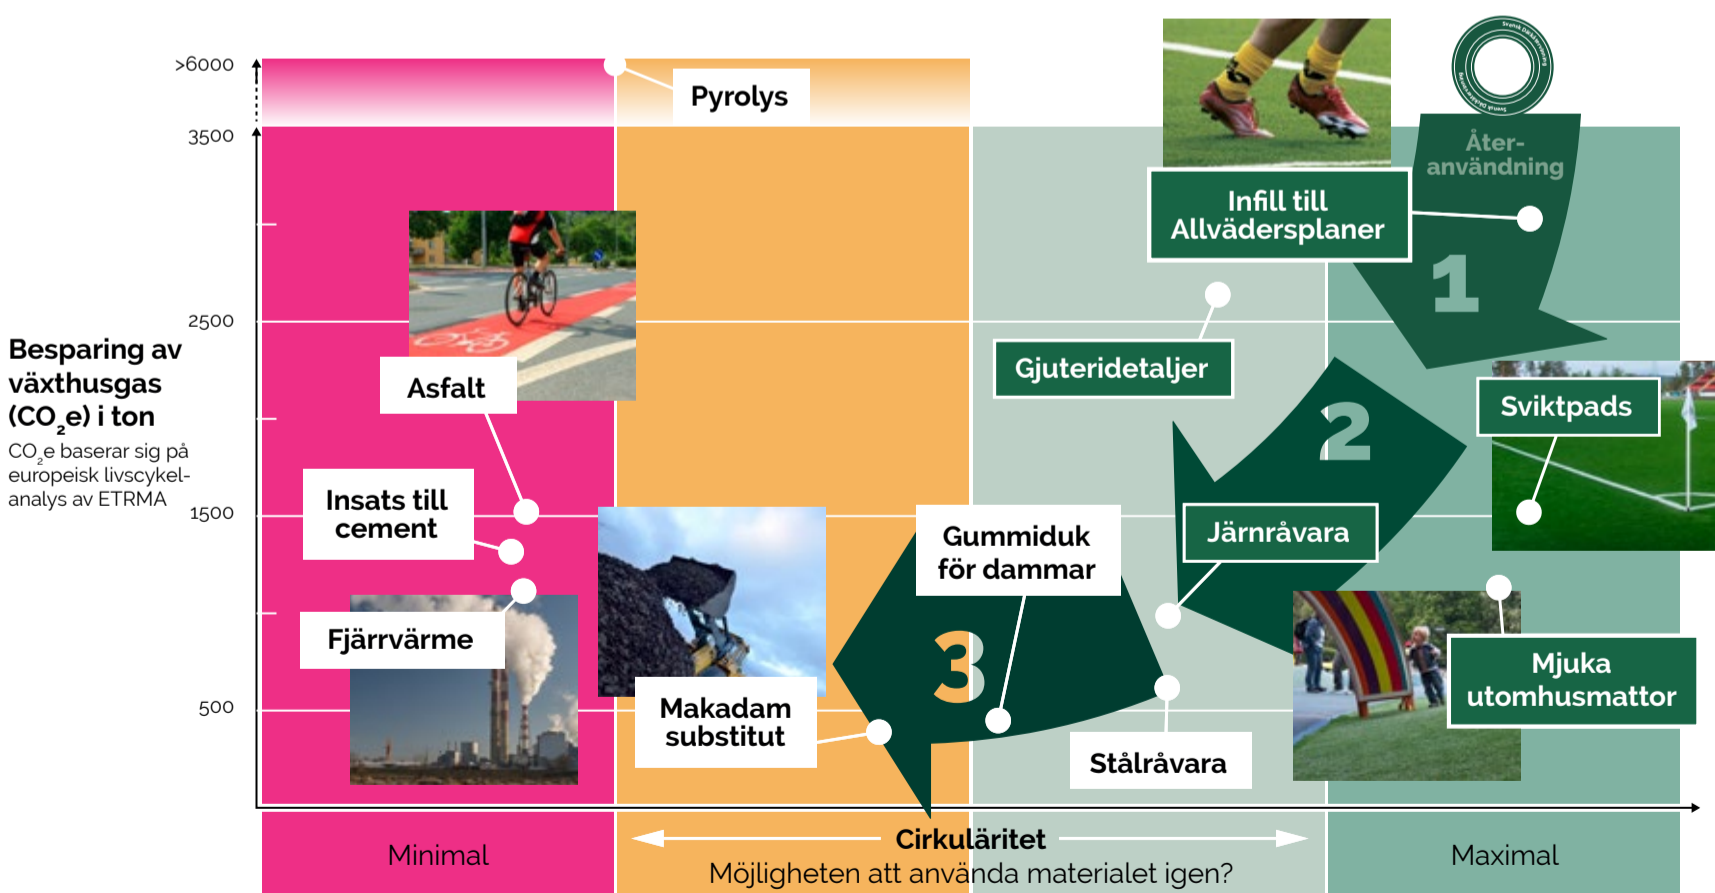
Besparing av växthusgas ($CO_2e$) i ton

$CO_2e$ baserar sig på europeisk livscykelanalys av ETRMA

>6000

3500

2500

1500

500

Pyrolys

Återanvändning

Infill till Allvädersplaner

1

Asfalt

Gjuteridetaljer

2

Sviktpads

Insats till cement

Järnråvara

Gummiduk för dammar

Fjärrvärme

3

Mjuka utomhusmattor

Makadam substitut

Ståråvara

Minimal

Cirkuläritet

Möjligheten att använda materialet igen?

Maximal